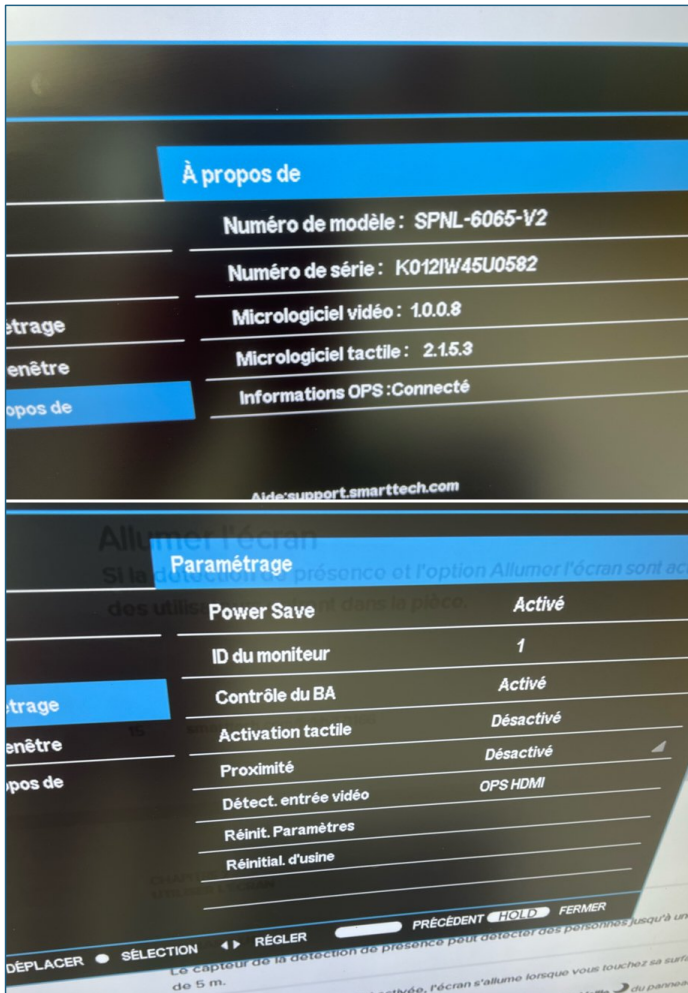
À propos de

Numéro de modèle : SPNL-6065-V2

Numéro de série : K012IW45U0582

Micrologiciel vidéo : 1.0.0.8

Micrologiciel tactile : 2.1.5.3

Informations OPS :Connecté

étrage

enêtre

opos de

Aide:support.smarttech.com

Allumer l'écran

Si la détection de présence et l'option Allumer l'écran sont ac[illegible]

des utilis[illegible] dans la pièce.

Paramétrage

| | |
|---|---|
| Power Save | Activé |
| ID du moniteur | 1 |
| Contrôle du BA | Activé |
| Activation tactile | Désactivé |
| Proximité | Désactivé |
| Détect. entrée vidéo | OPS HDMI |
| Réinit. Paramètres | |
| Réinitial. d'usine | |

étrage

enêtre

opos de

DÉPLACER ● SÉLECTION ◄► RÉGLER PRÉCÉDENT HOLD FERMER

Le capteur de la détection de présence peut détecter des personnes jusqu'à un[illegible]

de 5 m.

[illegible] activée, l'écran s'allume lorsque vous touchez sa surf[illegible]

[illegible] du pannea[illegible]